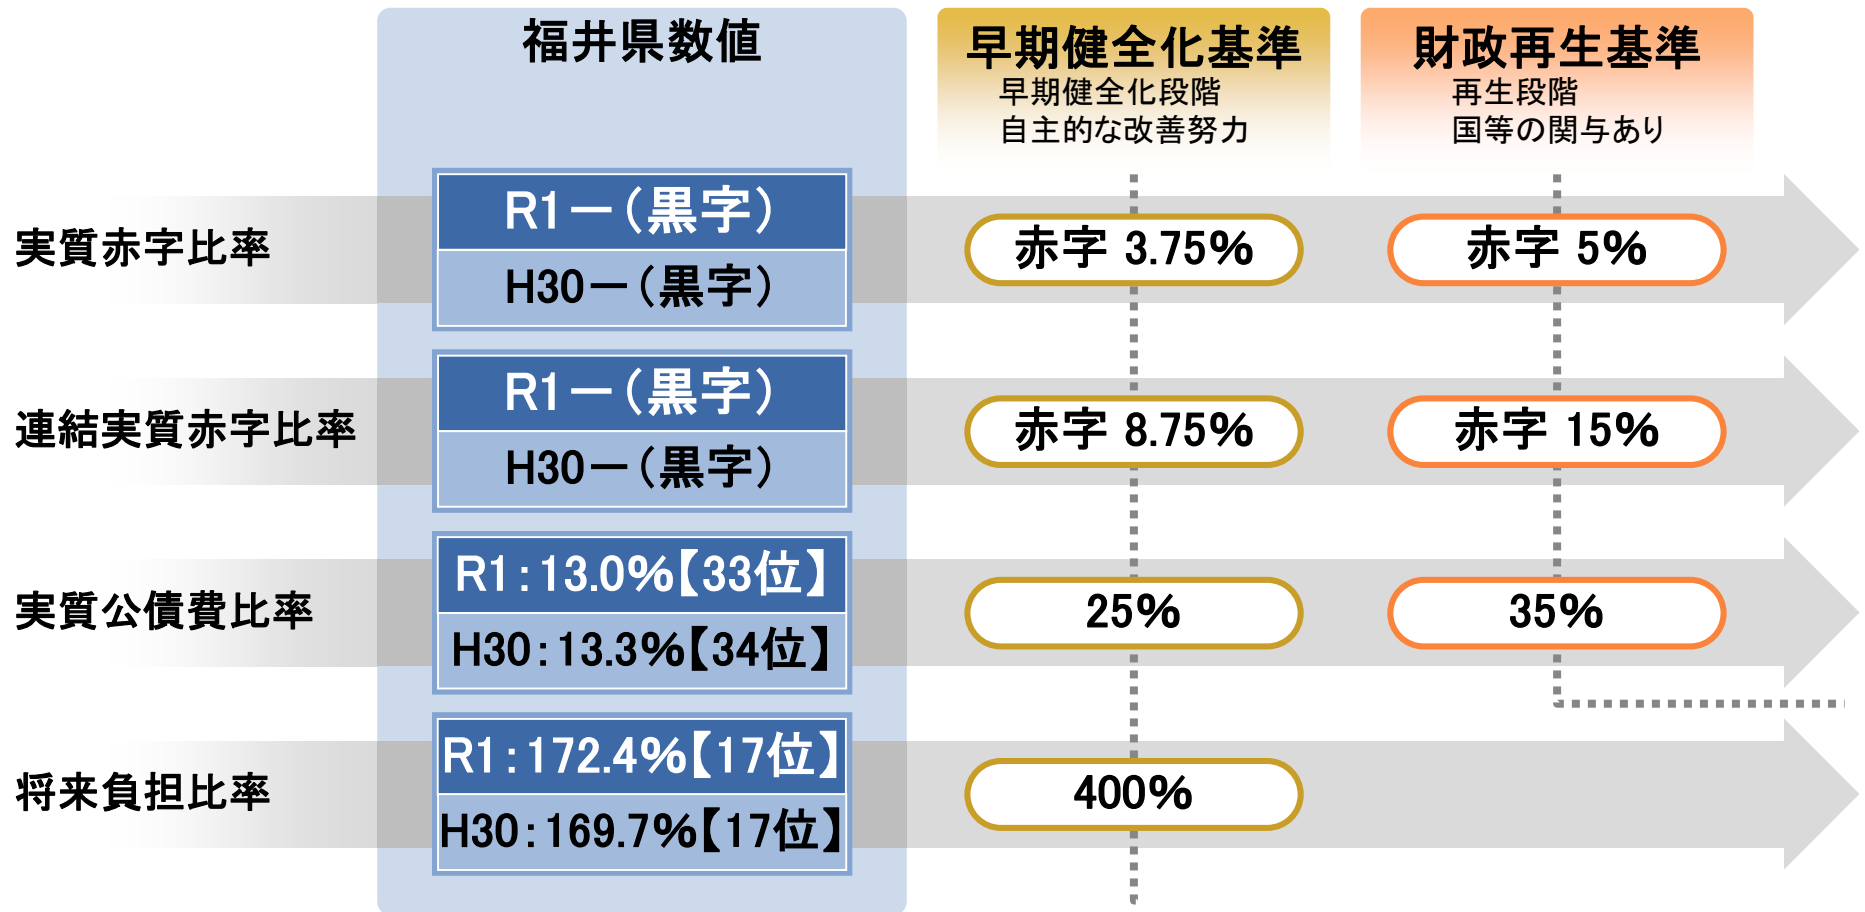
| | 福井県数値 | 早期健全化基準<br>早期健全化段階<br>自主的な改善努力 | 財政再生基準<br>再生段階<br>国等の関与あり |
|---|---|---|---|
| 実質赤字比率 | R1ー（黒字）<br>H30ー（黒字） | 赤字 3.75% | 赤字 5% |
| 連結実質赤字比率 | R1ー（黒字）<br>H30ー（黒字） | 赤字 8.75% | 赤字 15% |
| 実質公債費比率 | R1：13.0%【33位】<br>H30：13.3%【34位】 | 25% | 35% |
| 将来負担比率 | R1：172.4%【17位】<br>H30：169.7%【17位】 | 400% | |